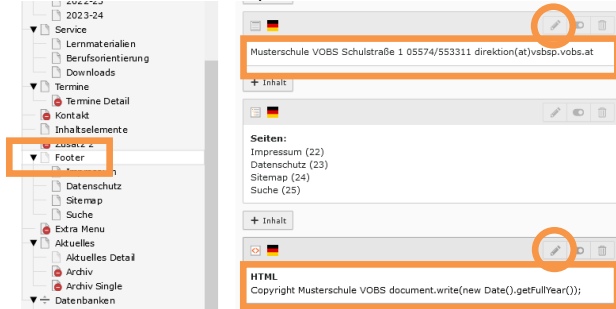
2022-23
2023-24
Service
Lernmaterialien
Berufsorientierung
Downloads
Termine
Termine Detail
Kontakt
Inhaltselemente
Zusatz 2
Footer
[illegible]
Datenschutz
Sitemap
Suche
Extra Menu
Aktuelles
Aktuelles Detail
Archiv
Archiv Single
Datenbanken

Musterschule VOBS Schulstraße 1 05574/553311 direktion(at)vsbsp.vobs.at

+ Inhalt

Seiten:
Impressum (22)
Datenschutz (23)
Sitemap (24)
Suche (25)

+ Inhalt

HTML
Copyright Musterschule VOBS document.write(new Date().getFullYear());